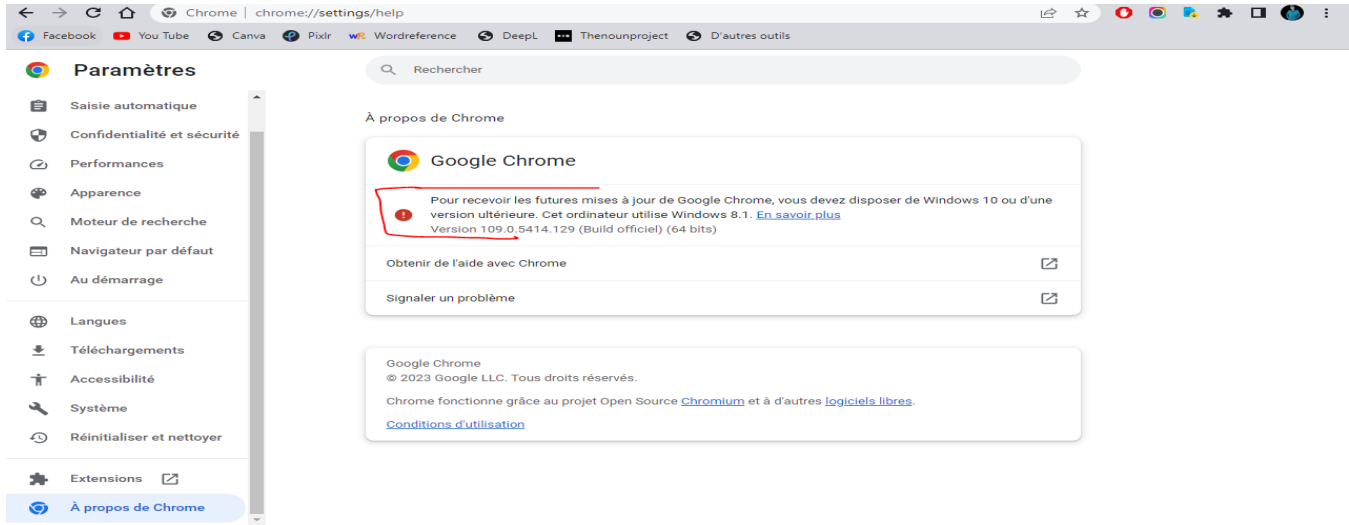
Chrome | chrome://settings/help

Facebook YouTube Canva Pixlr Wordreference DeepL Thenounproject D'autres outils

Paramètres

Rechercher

Saisie automatique
Confidentialité et sécurité
Performances
Apparence
Moteur de recherche
Navigateur par défaut
Au démarrage

Langues
Téléchargements
Accessibilité
Système
Réinitialiser et nettoyer

Extensions
À propos de Chrome

À propos de Chrome

Google Chrome

Pour recevoir les futures mises à jour de Google Chrome, vous devez disposer de Windows 10 ou d'une version ultérieure. Cet ordinateur utilise Windows 8.1. En savoir plus
Version 109.0.5414.129 (Build officiel) (64 bits)

Obtenir de l'aide avec Chrome

Signaler un problème

Google Chrome
© 2023 Google LLC. Tous droits réservés.

Chrome fonctionne grâce au projet Open Source Chromium et à d'autres logiciels libres.

Conditions d'utilisation